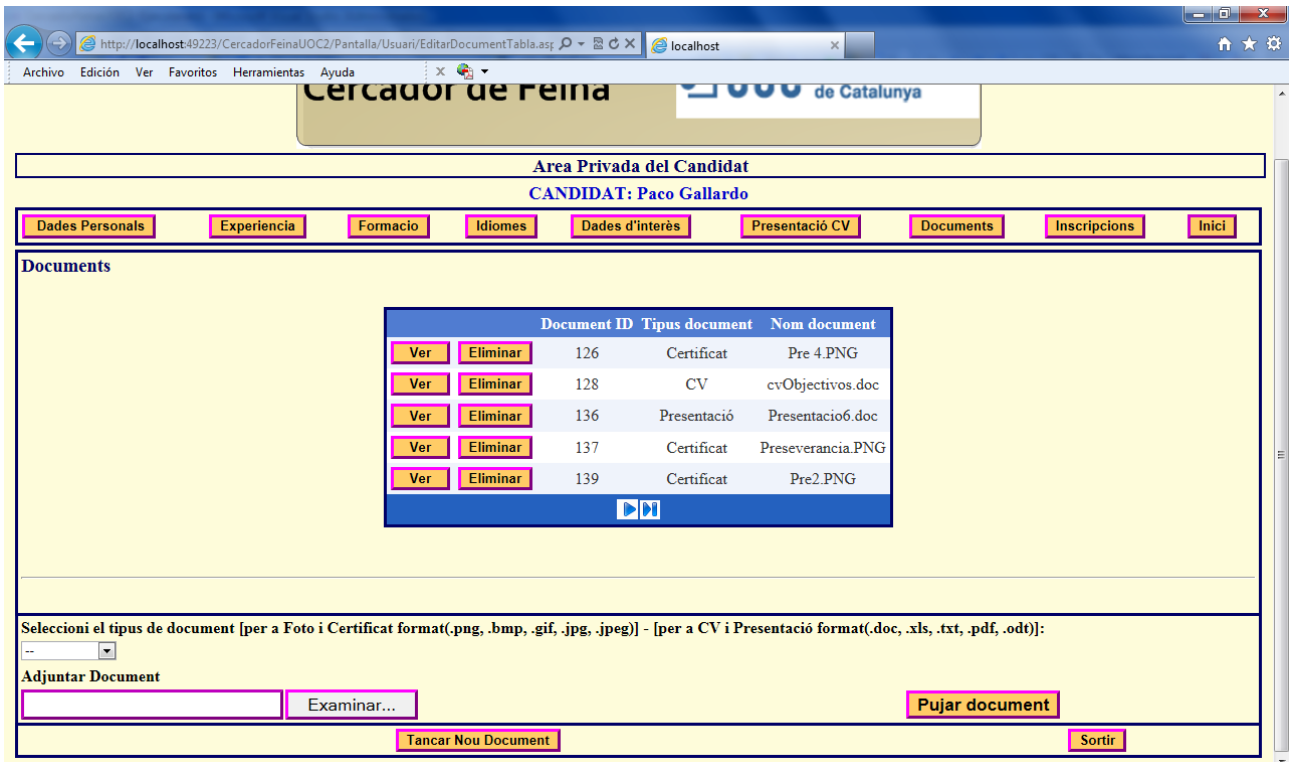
http://localhost:49223/CercadorFeinaUOC2/Pantalla/Usuari/EditarDocumentTabla.asp
localhost
Archivo Edición Ver Favoritos Herramientas Ayuda

Cercador de Feina
de Catalunya

Area Privada del Candidat

CANDIDAT: Paco Gallardo

Dades Personals | Experiencia | Formacio | Idiomes | Dades d'interès | Presentació CV | Documents | Inscripcions | Inici

Documents

| | | Document ID | Tipus document | Nom document |
|---|---|---|---|---|
| Ver | Eliminar | 126 | Certificat | Pre 4.PNG |
| Ver | Eliminar | 128 | CV | cvObjectivos.doc |
| Ver | Eliminar | 136 | Presentació | Presentacio6.doc |
| Ver | Eliminar | 137 | Certificat | Preseverancia.PNG |
| Ver | Eliminar | 139 | Certificat | Pre2.PNG |

Seleccioni el tipus de document [per a Foto i Certificat format(.png, .bmp, .gif, .jpg, .jpeg)] - [per a CV i Presentació format(.doc, .xls, .txt, .pdf, .odt)]:
--
Adjuntar Document
Examinar...
Pujar document
Tancar Nou Document
Sortir